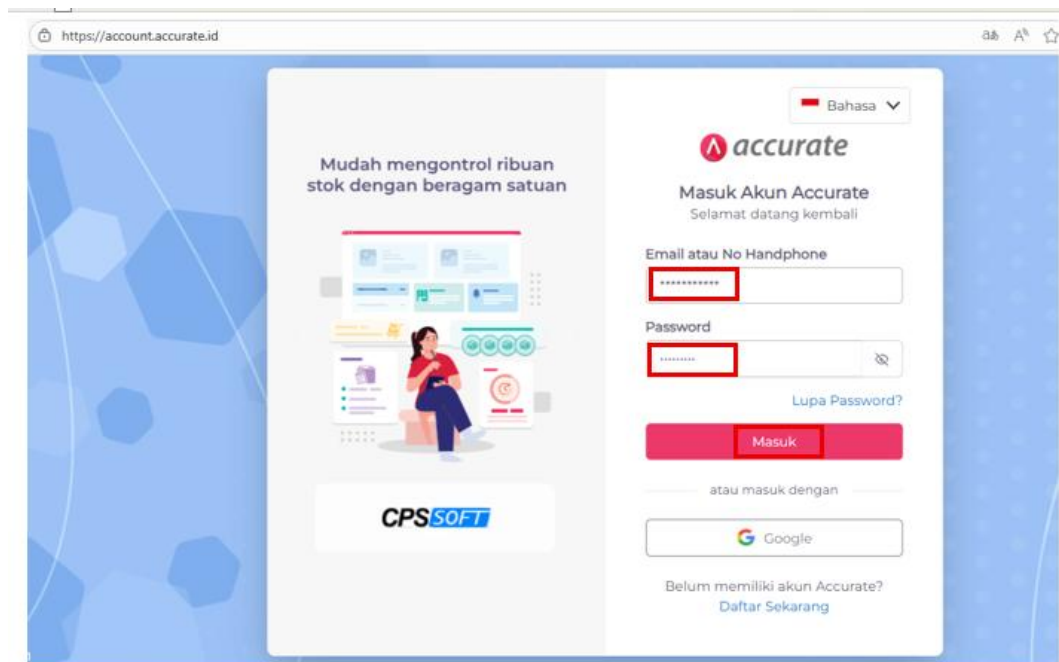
https://account.accurate.id

Mudah mengontrol ribuan stok dengan beragam satuan

CPSSOFT

Bahasa

accurate

Masuk Akun Accurate
Selamat datang kembali

Email atau No Handphone
************

Password
*********

Lupa Password?

Masuk

atau masuk dengan

Google

Belum memiliki akun Accurate?
Daftar Sekarang